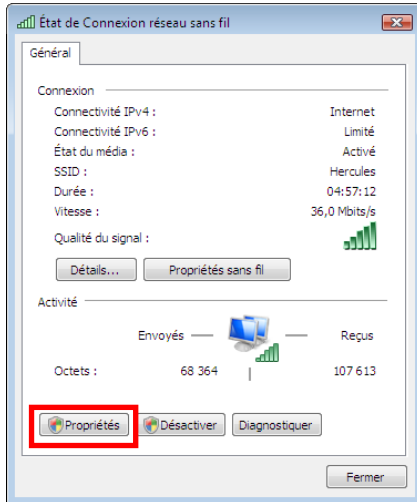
État de Connexion réseau sans fil

Général

Connexion

| | |
|---|---|
| Connectivité IPv4 : | Internet |
| Connectivité IPv6 : | Limité |
| État du média : | Activé |
| SSID : | Hercules |
| Durée : | 04:57:12 |
| Vitesse : | 36,0 Mbits/s |
| Qualité du signal : | |

Détails... Propriétés sans fil

Activité

Envoyés — — Reçus

Octets : 68 364 107 613

Propriétés Désactiver Diagnostiquer

Fermer